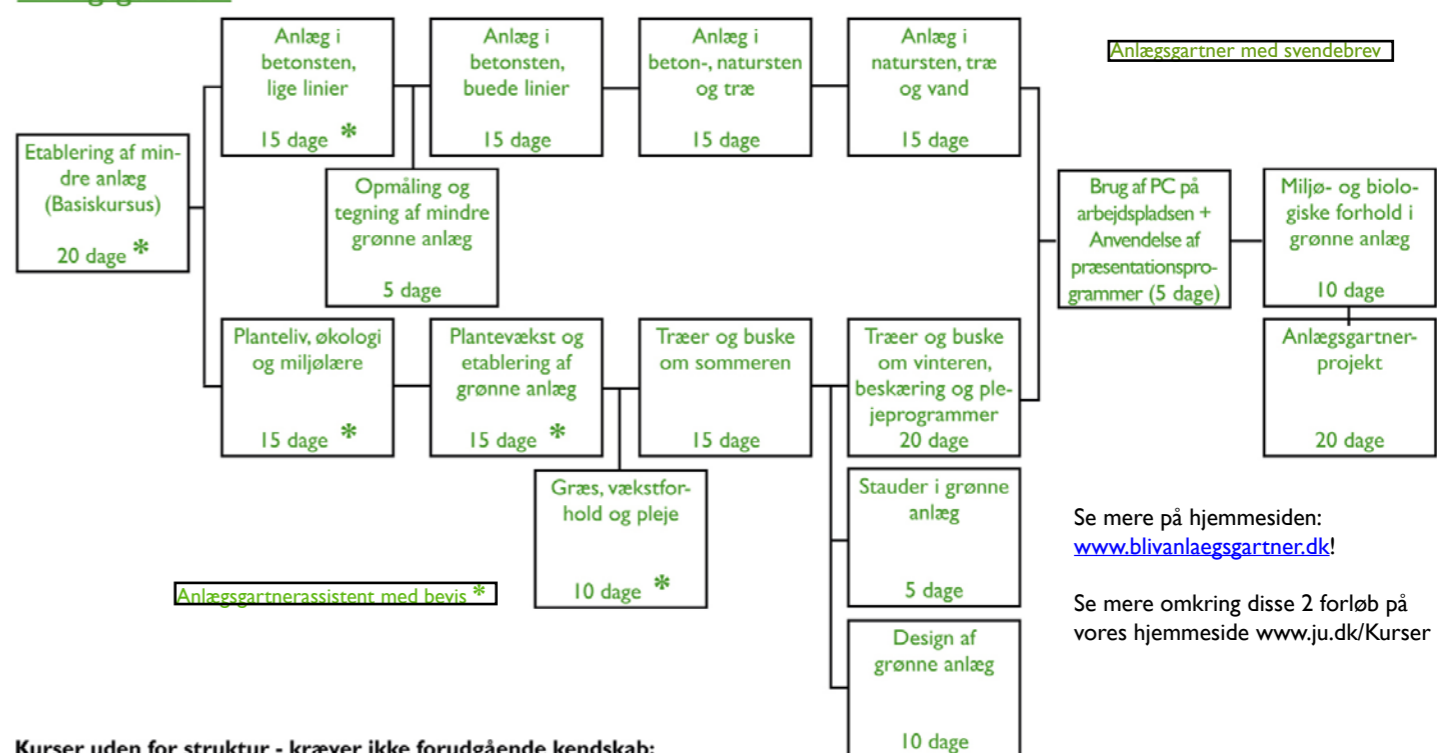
Etablering af mindre anlæg (Basiskursus)

20 dage *

Anlæg i betonsten, lige linier

15 dage *

Anlæg i betonsten, buede linier

15 dage

Anlæg i beton-, natursten og træ

15 dage

Anlæg i natursten, træ og vand

15 dage

Anlægsgartner med svendebrev

Opmåling og tegning af mindre grønne anlæg

5 dage

Brug af PC på arbejdspladsen + Anvendelse af præsentationsprogrammer (5 dage)

Miljø- og biologiske forhold i grønne anlæg

10 dage

Anlægsgartnerprojekt

20 dage

Planteliv, økologi og miljølære

15 dage *

Plantevækst og etablering af grønne anlæg

15 dage *

Træer og buske om sommeren

15 dage

Træer og buske om vinteren, beskæring og plejeprogrammer

20 dage

Græs, vækstforhold og pleje

10 dage *

Stauder i grønne anlæg

5 dage

Design af grønne anlæg

10 dage

Anlægsgartnerassistent med bevis *

Se mere på hjemmesiden: www.blivanlaegsgartner.dk!

Se mere omkring disse 2 forløb på vores hjemmeside www.ju.dk/Kurser

Kurser uden for struktur - kræver ikke forudgående kendskab: